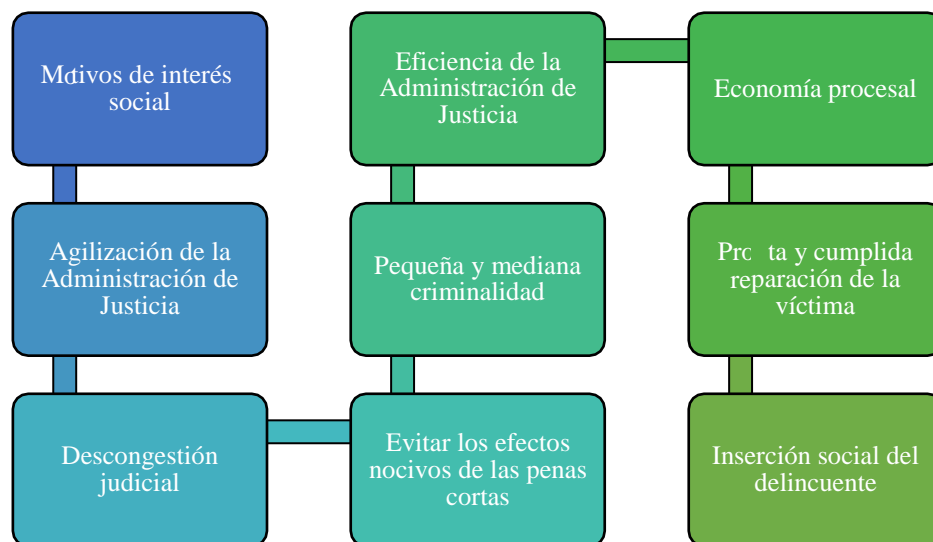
Motivos de interés social

Agilización de la Administración de Justicia

Descongestión judicial

Evitar los efectos nocivos de las penas cortas

Pequeña y mediana criminalidad

Eficiencia de la Administración de Justicia

Economía procesal

Pro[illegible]ta y cumplida reparación de la víctima

Inserción social del delincuente